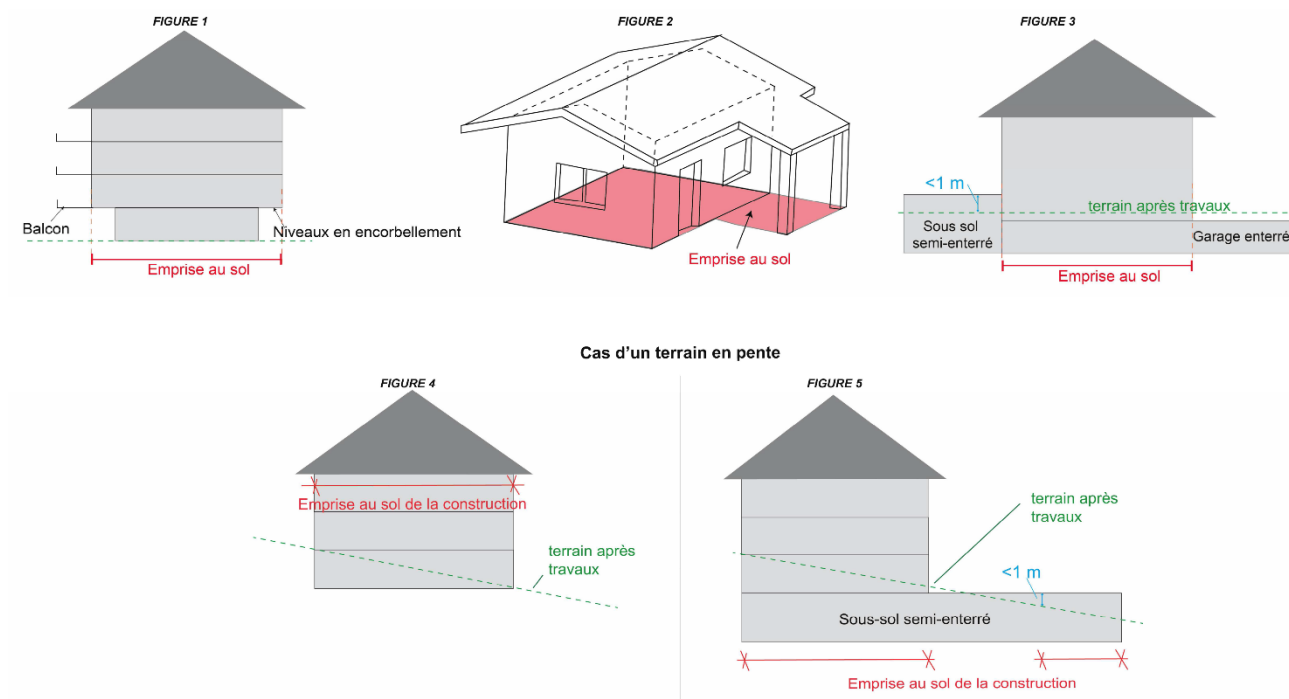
FIGURE 1

Balcon

Niveaux en encorbellement

Emprise au sol

FIGURE 2

Emprise au sol

FIGURE 3

<1 m

Sous sol semi-enterré

terrain après travaux

Garage enterré

Emprise au sol

Cas d'un terrain en pente

FIGURE 4

Emprise au sol de la construction

terrain après travaux

FIGURE 5

terrain après travaux

<1 m

Sous-sol semi-enterré

Emprise au sol de la construction